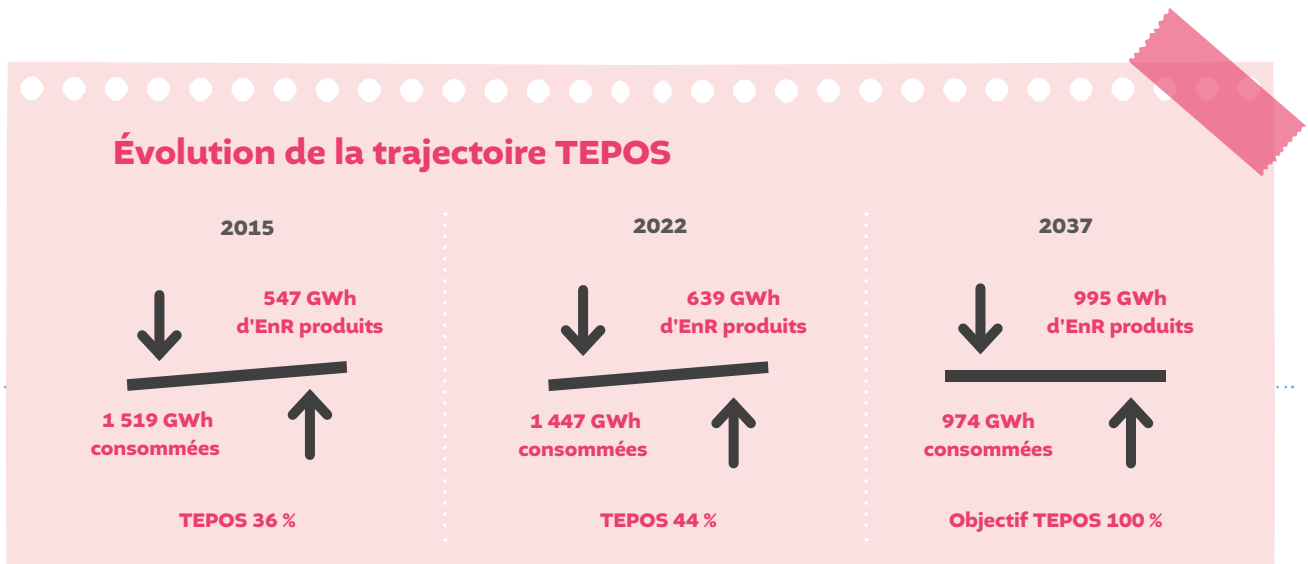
Évolution de la trajectoire TEPOS

2015

547 GWh d'EnR produits

1 519 GWh consommées

TEPOS 36 %

2022

639 GWh d'EnR produits

1 447 GWh consommées

TEPOS 44 %

2037

995 GWh d'EnR produits

974 GWh consommées

Objectif TEPOS 100 %